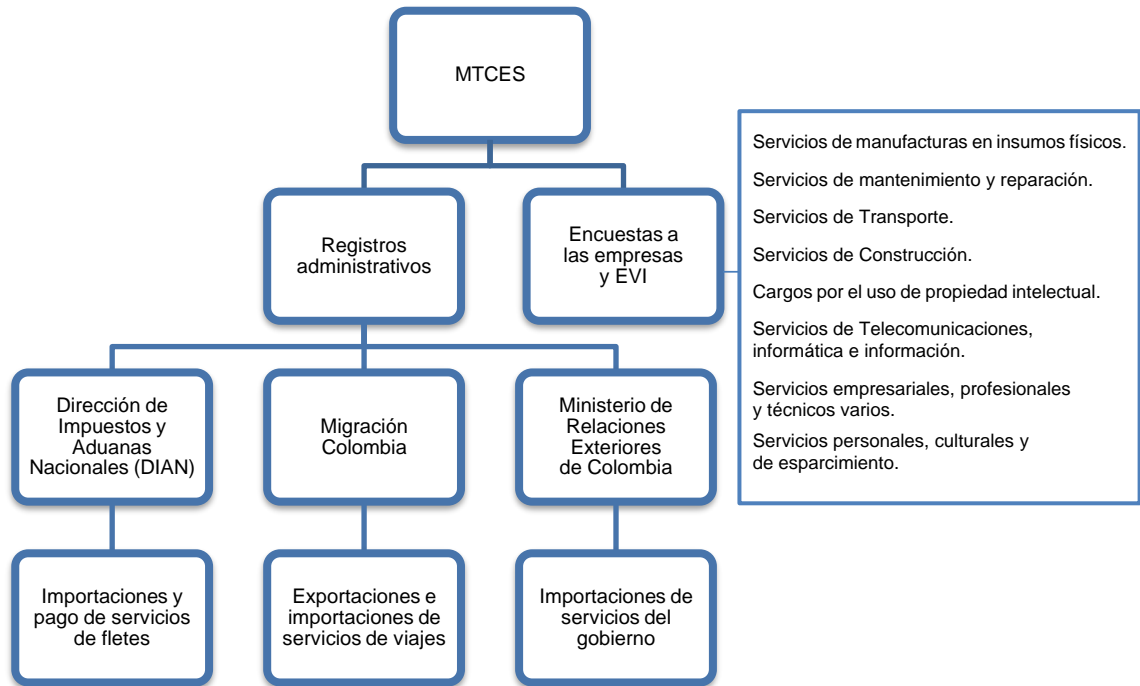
MTCES

Registros administrativos

Encuestas a las empresas y EVI

Servicios de manufacturas en insumos físicos.

Servicios de mantenimiento y reparación.

Servicios de Transporte.

Servicios de Construcción.

Cargos por el uso de propiedad intelectual.

Servicios de Telecomunicaciones, informática e información.

Servicios empresariales, profesionales y técnicos varios.

Servicios personales, culturales y de esparcimiento.

Dirección de Impuestos y Aduanas Nacionales (DIAN)

Migración Colombia

Ministerio de Relaciones Exteriores de Colombia

Importaciones y pago de servicios de fletes

Exportaciones e importaciones de servicios de viajes

Importaciones de servicios del gobierno